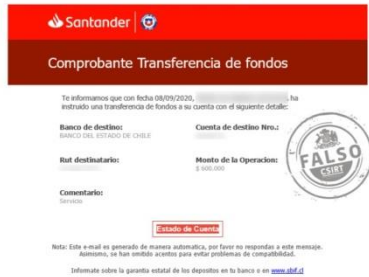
Santander

Comprobante Transferencia de fondos

Te informamos que con fecha 08/09/2020, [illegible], ha instruido una transferencia de fondos a su cuenta con el siguiente detalle:

Banco de destino:
BANCO DEL ESTADO DE CHILE

Cuenta de destino Nro.:
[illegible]

Rut destinatario:
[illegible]

Monto de la Operacion:
$ 600.000

Comentario:
Servicio

FALSO
CSIRT

Estado de Cuenta

Nota: Este e-mail es generado de manera automatica, por favor no respondas a este mensaje. Asimismo, se han omitido acentos para evitar problemas de compatibilidad.

Infórmate sobre la garantía estatal de los depositos en tu banco o en www.sbif.cl